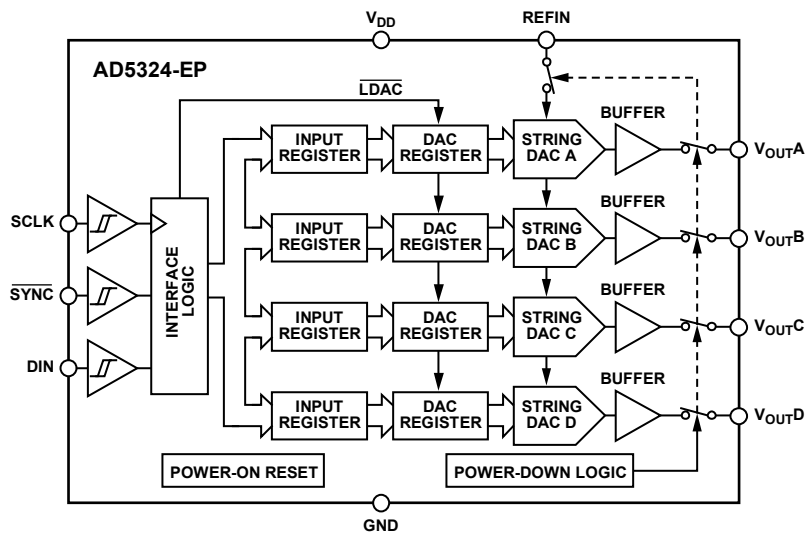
$V_{DD}$

REFIN

AD5324-EP

$\overline{LDAC}$

INPUT REGISTER

DAC REGISTER

STRING DAC A

BUFFER

$V_{OUT}A$

SCLK

INTERFACE LOGIC

INPUT REGISTER

DAC REGISTER

STRING DAC B

BUFFER

$V_{OUT}B$

$\overline{SYNC}$

INPUT REGISTER

DAC REGISTER

STRING DAC C

BUFFER

$V_{OUT}C$

DIN

INPUT REGISTER

DAC REGISTER

STRING DAC D

BUFFER

$V_{OUT}D$

POWER-ON RESET

POWER-DOWN LOGIC

GND